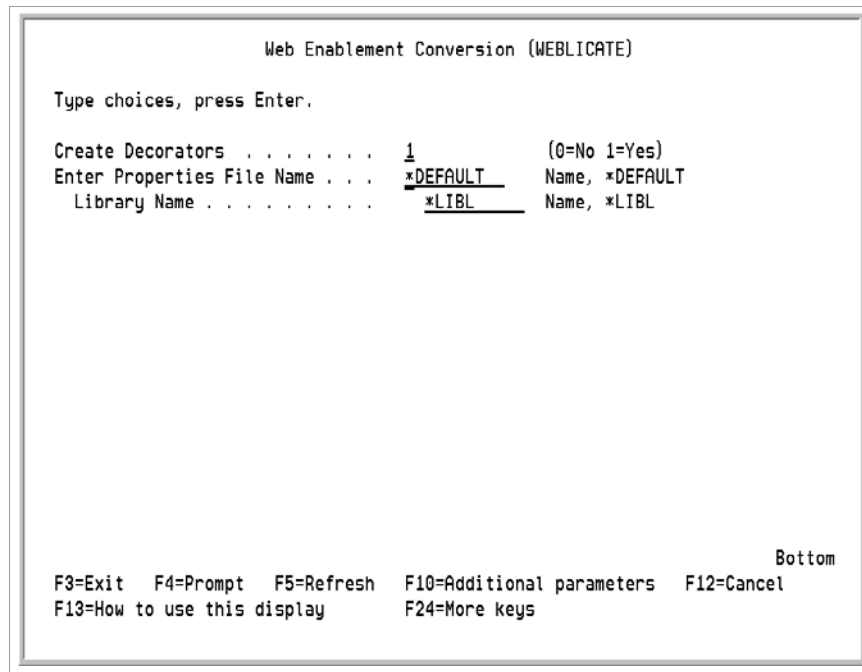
Web Enablement Conversion (WEBLICATE)

Type choices, press Enter.

Create Decorators . . . . . . . . 1 (0=No 1=Yes)
Enter Properties File Name . . . *DEFAULT Name, *DEFAULT
Library Name . . . . . . . . . *LIBL Name, *LIBL

Bottom
F3=Exit F4=Prompt F5=Refresh F10=Additional parameters F12=Cancel
F13=How to use this display F24=More keys